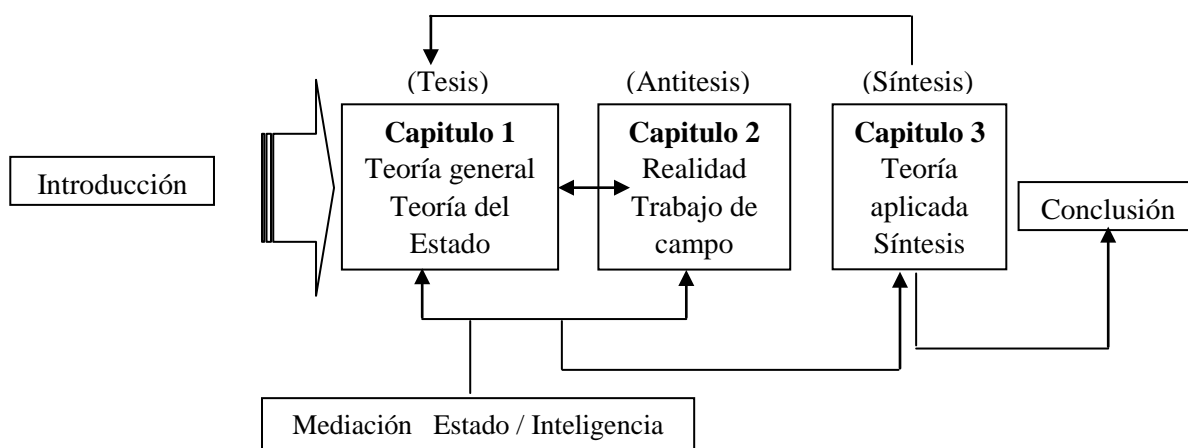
Introducción

(Tesis)
**Capitulo 1**
Teoría general
Teoría del Estado

(Antitesis)
**Capitulo 2**
Realidad
Trabajo de campo

(Síntesis)
**Capitulo 3**
Teoría aplicada
Síntesis

Conclusión

Mediación Estado / Inteligencia